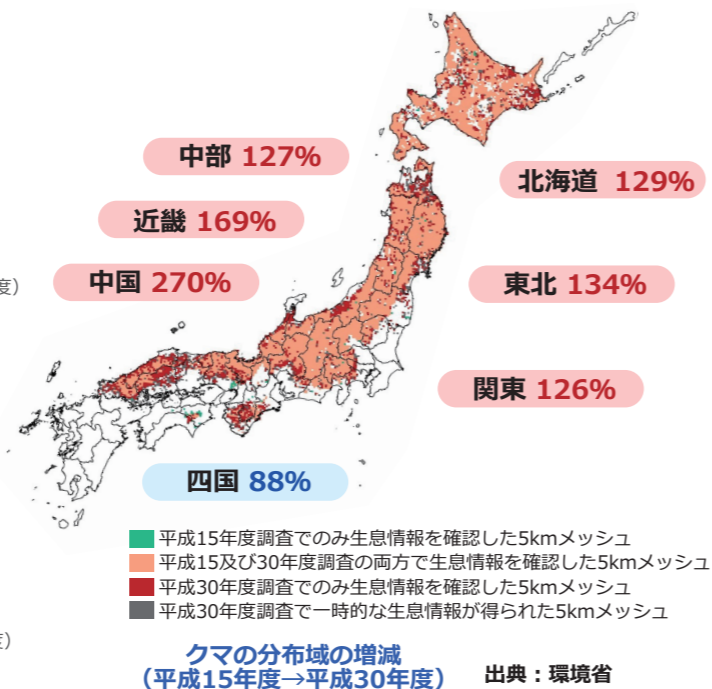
中部 127%

北海道 129%

近畿 169%

中国 270%

東北 134%

関東 126%

四国 88%

度）

平成15年度調査でのみ生息情報を確認した5kmメッシュ
平成15及び30年度調査の両方で生息情報を確認した5kmメッシュ
平成30年度調査でのみ生息情報を確認した5kmメッシュ
平成30年度調査で一時的な生息情報が得られた5kmメッシュ

度）

クマの分布域の増減
（平成15年度→平成30年度）

出典：環境省